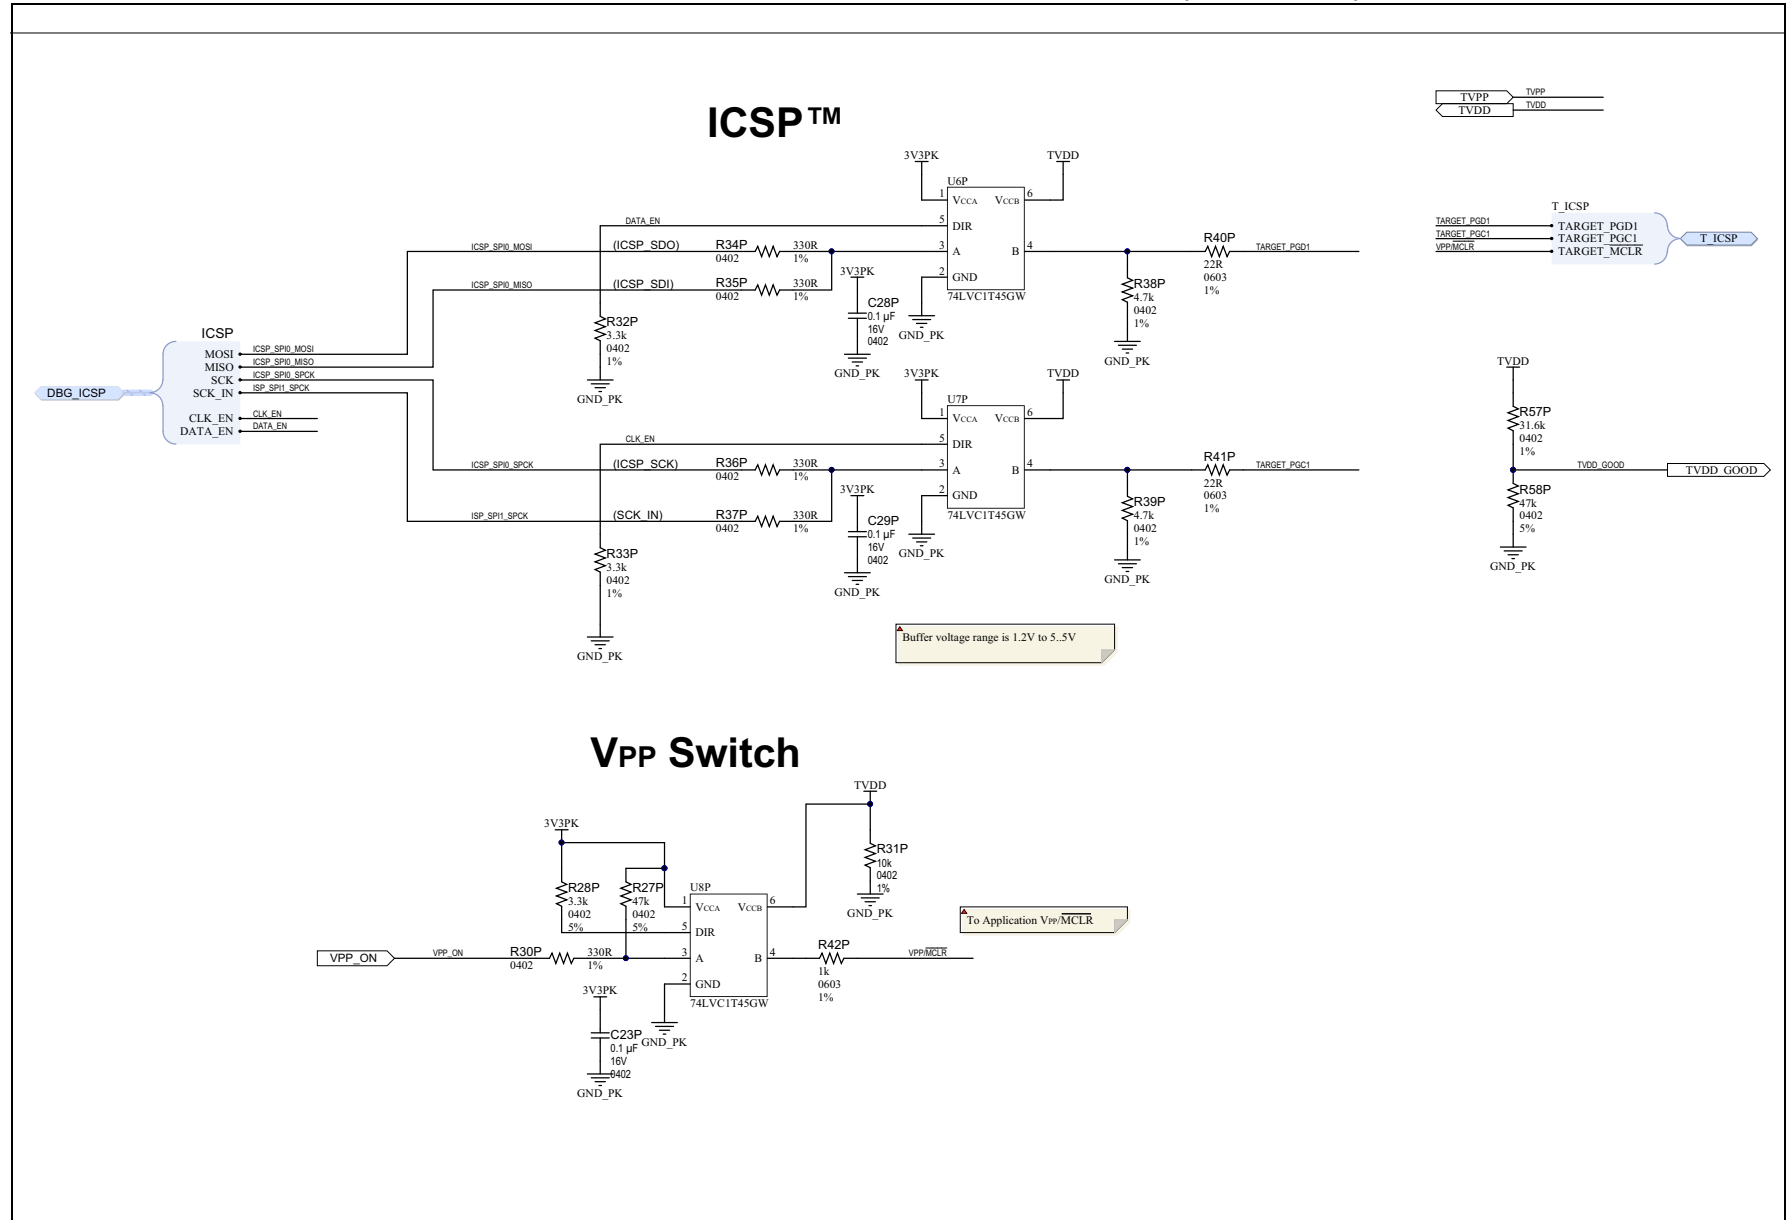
ICSP™

TVPP TVPP
TVDD TVDD

3V3PK TVDD
U6P
1 VCCA VCCB 6
DATA_EN 5 DIR
ICSP_SPI0_MOSI (ICSP_SDO) R34P 0402 330R 1% 3 A B 4 R40P 22R 0603 1% TARGET_PGD1
ICSP_SPI0_MISO (ICSP_SDI) R35P 0402 330R 1% 3V3PK 2 GND
74LVC1T45GW
C28P 0.1 µF 16V 0402
GND_PK
R38P 4.7k 0402 1%
GND_PK
R32P 3.3k 0402 1%
GND_PK
GND_PK

T_ICSP
TARGET_PGD1 TARGET_PGD1
TARGET_PGC1 TARGET_PGC1
VPP/MCLR TARGET_$\overline{MCLR}$
T_ICSP

ICSP
DBG_ICSP
MOSI ICSP_SPI0_MOSI
MISO ICSP_SPI0_MISO
SCK ICSP_SPI0_SPCK
SCK_IN ISP_SPI1_SPCK
CLK_EN CLK_EN
DATA_EN DATA_EN

3V3PK TVDD
U7P
1 VCCA VCCB 6
CLK_EN 5 DIR
ICSP_SPI0_SPCK (ICSP_SCK) R36P 0402 330R 1% 3 A B 4 R41P 22R 0603 1% TARGET_PGC1
ISP_SPI1_SPCK (SCK_IN) R37P 0402 330R 1% 3V3PK 2 GND
74LVC1T45GW
C29P 0.1 µF 16V 0402
GND_PK
GND_PK
R39P 4.7k 0402 1%
GND_PK
R33P 3.3k 0402 1%
GND_PK

TVDD
R57P 31.6k 0402 1%
TVDD_GOOD TVDD_GOOD
R58P 47k 0402 5%
GND_PK

Buffer voltage range is 1.2V to 5..5V

VPP Switch

TVDD
3V3PK
R31P 10k 0402 1%
GND_PK
R28P 3.3k 0402 5%
R27P 47k 0402 5%
U8P
1 VCCA VCCB 6
5 DIR
To Application VPP/$\overline{MCLR}$
VPP_ON VPP_ON R30P 0402 330R 1% 3 A B 4 R42P 1k 0603 1% VPP/$\overline{MCLR}$
3V3PK 2 GND
74LVC1T45GW
C23P 0.1 µF 16V 0402
GND_PK
GND_PK